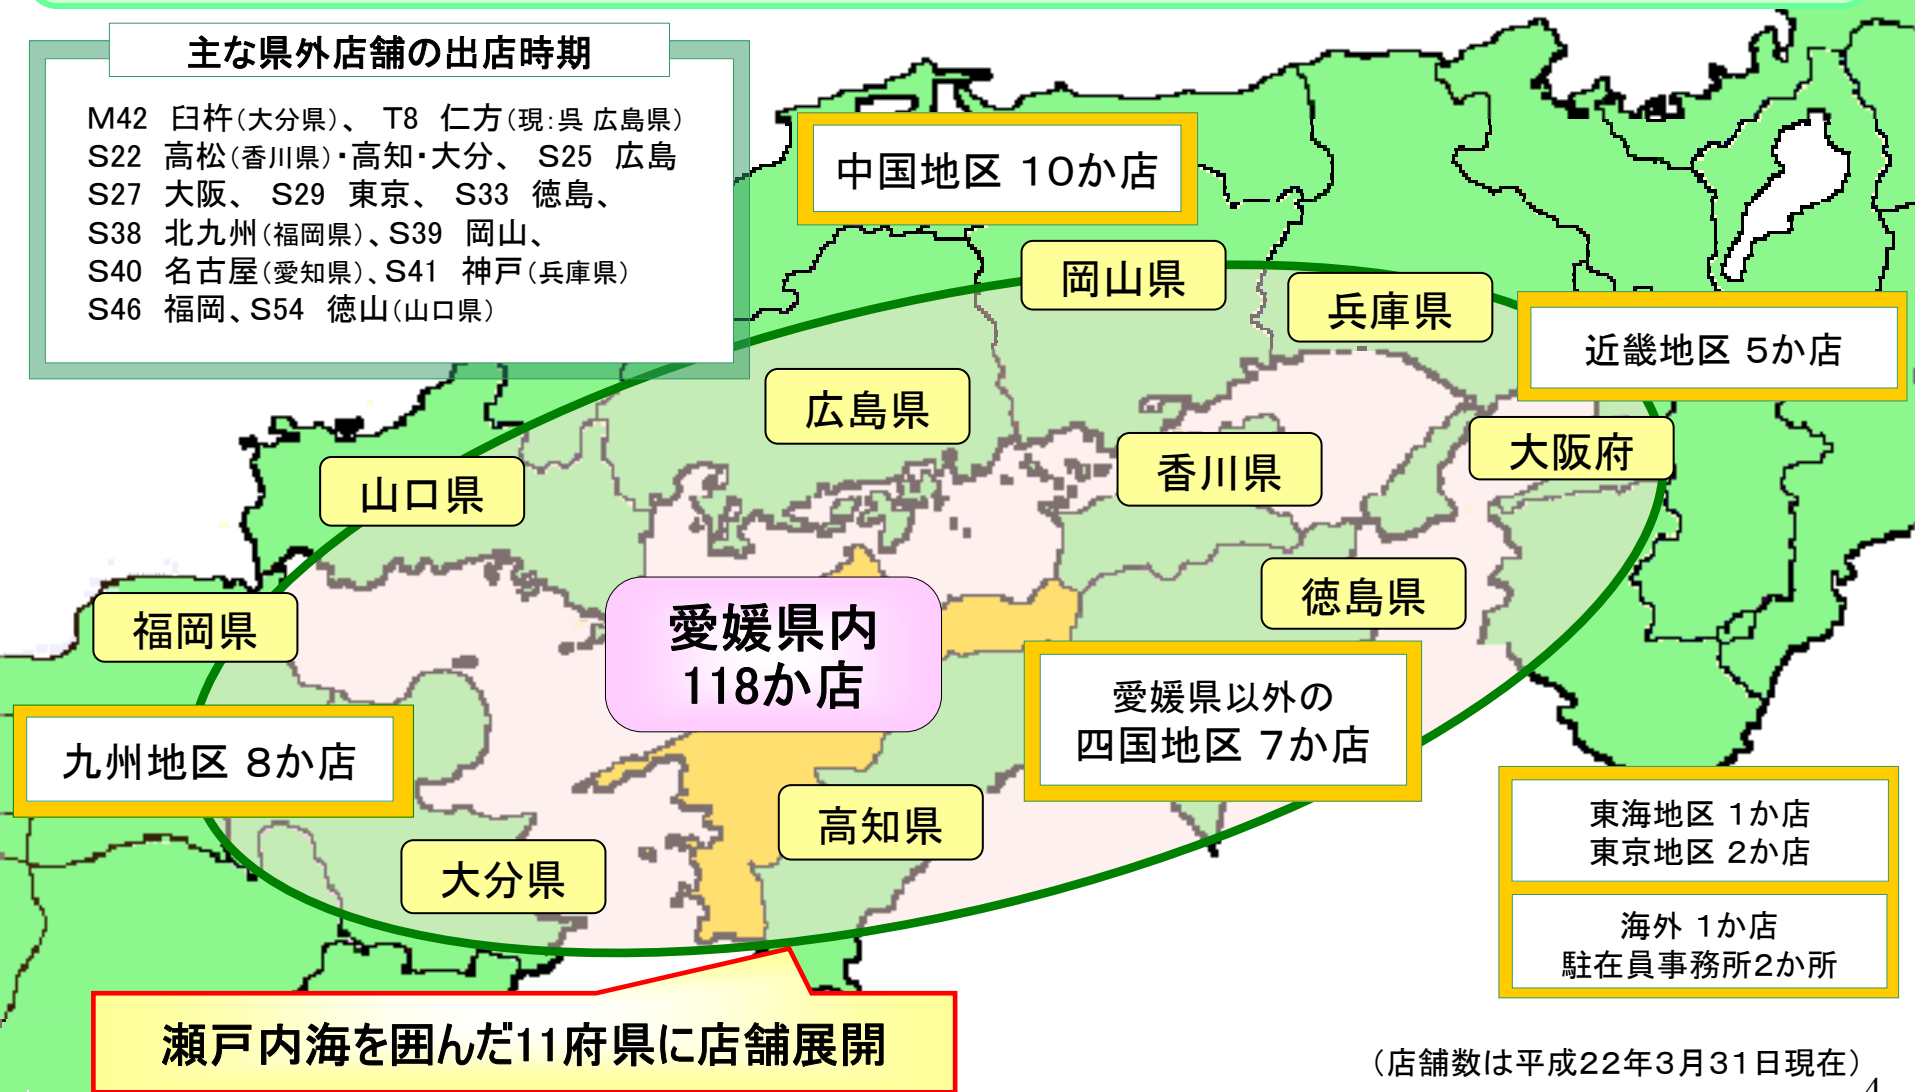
主な県外店舗の出店時期

M42 臼杵(大分県)、 T8 仁方(現:呉 広島県)
S22 高松(香川県)・高知・大分、 S25 広島
S27 大阪、 S29 東京、 S33 徳島、
S38 北九州(福岡県)、S39 岡山、
S40 名古屋(愛知県)、S41 神戸(兵庫県)
S46 福岡、S54 徳山(山口県)

中国地区 10か店

岡山県

兵庫県

近畿地区 5か店

広島県

香川県

大阪府

山口県

徳島県

福岡県

愛媛県内
118か店

愛媛県以外の
四国地区 7か店

九州地区 8か店

高知県

大分県

東海地区 1か店
東京地区 2か店

海外 1か店
駐在員事務所2か所

瀬戸内海を囲んだ11府県に店舗展開

(店舗数は平成22年3月31日現在)